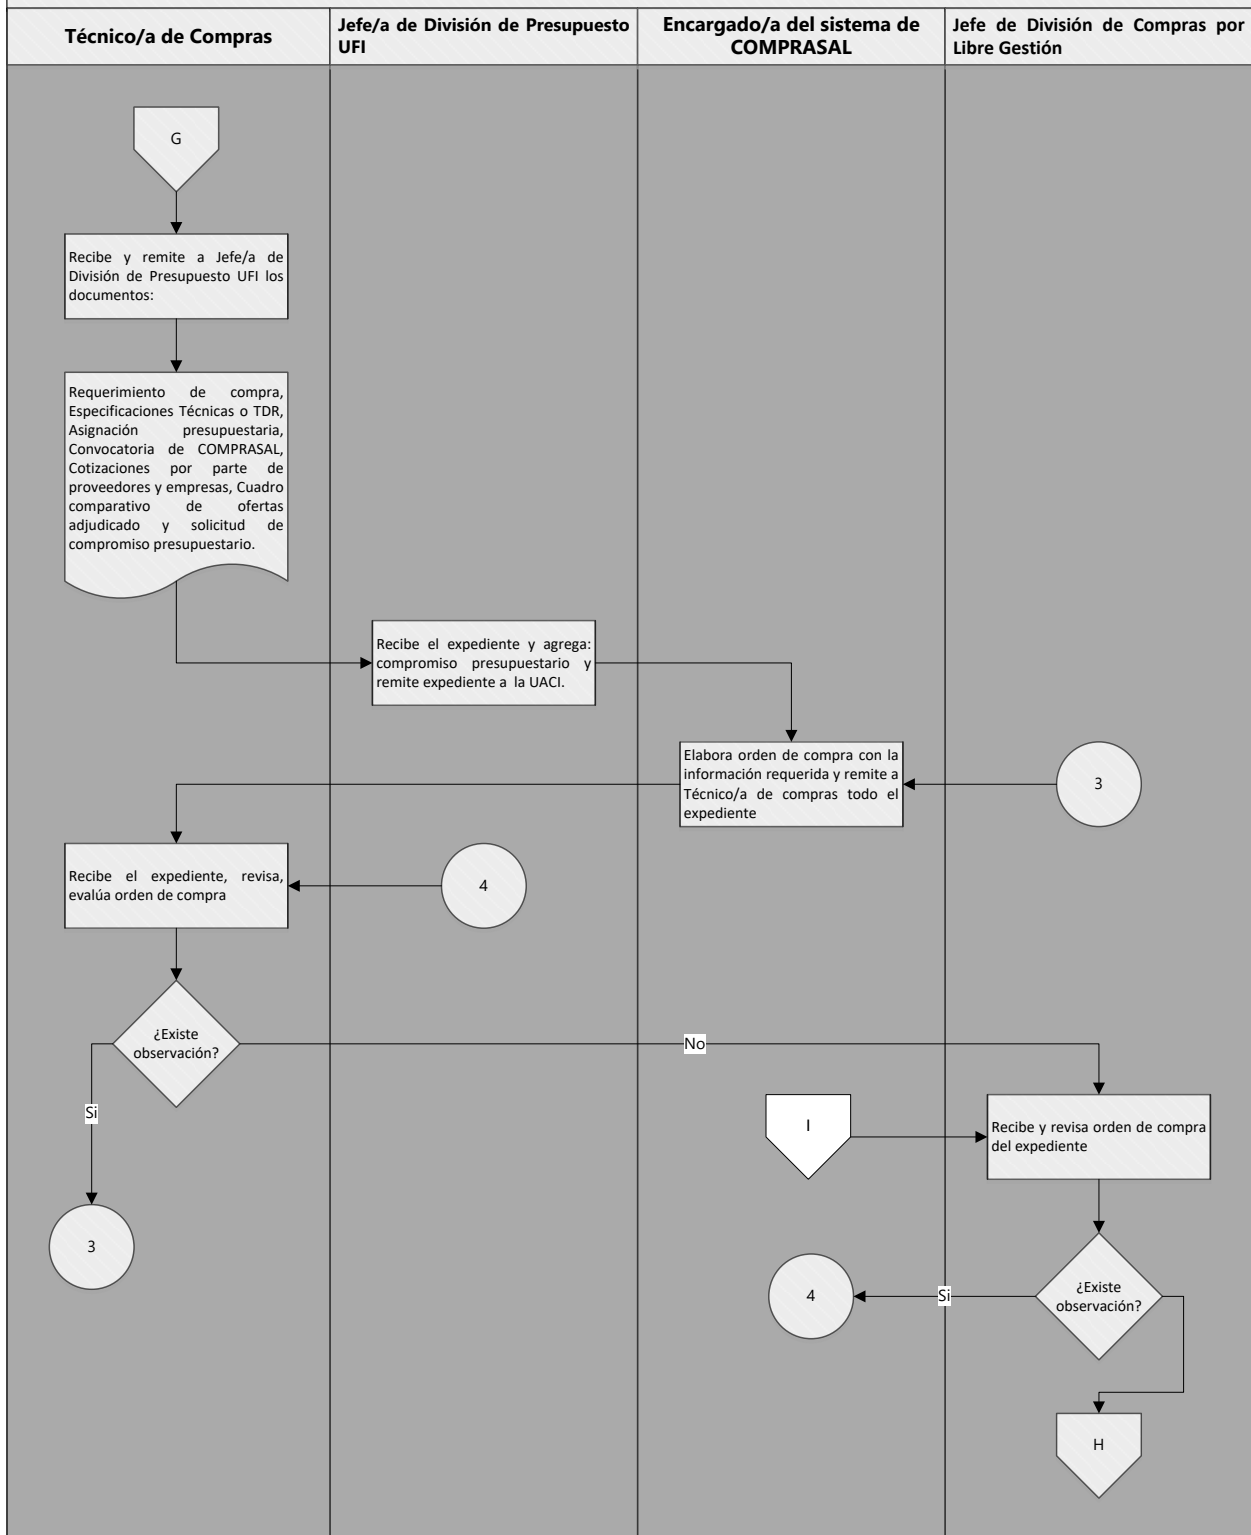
Técnico/a de Compras

Jefe/a de División de Presupuesto UFI

Encargado/a del sistema de COMPRASAL

Jefe de División de Compras por Libre Gestión

G

Recibe y remite a Jefe/a de División de Presupuesto UFI los documentos:

Requerimiento de compra, Especificaciones Técnicas o TDR, Asignación presupuestaria, Convocatoria de COMPRASAL, Cotizaciones por parte de proveedores y empresas, Cuadro comparativo de ofertas adjudicado y solicitud de compromiso presupuestario.

Recibe el expediente y agrega: compromiso presupuestario y remite expediente a la UACI.

Elabora orden de compra con la información requerida y remite a Técnico/a de compras todo el expediente

3

Recibe el expediente, revisa, evalúa orden de compra

4

¿Existe observación?

No

Si

3

I

Recibe y revisa orden de compra del expediente

4

Si

¿Existe observación?

H